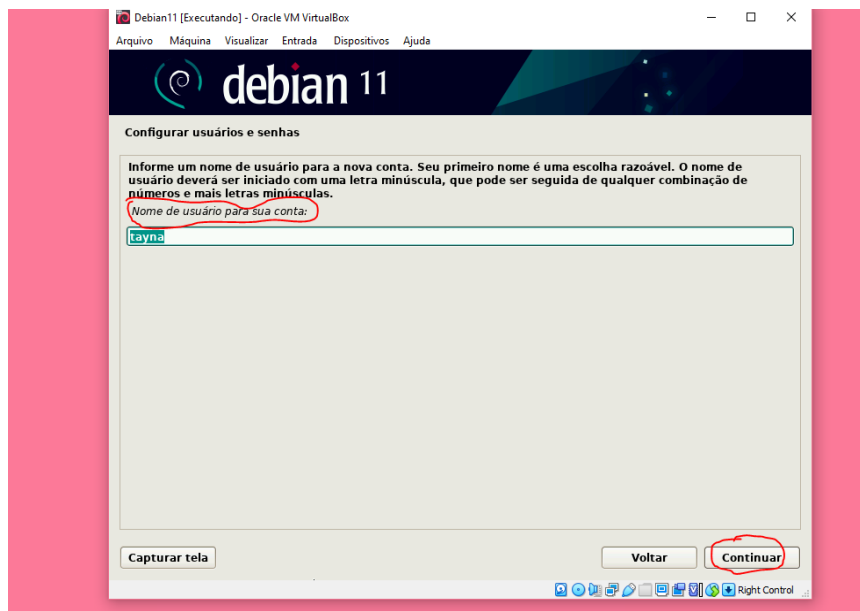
Debian11 [Executando] - Oracle VM VirtualBox

Arquivo Máquina Visualizar Entrada Dispositivos Ajuda

debian 11

Configurar usuários e senhas

Informe um nome de usuário para a nova conta. Seu primeiro nome é uma escolha razoável. O nome de usuário deverá ser iniciado com uma letra minúscula, que pode ser seguida de qualquer combinação de números e mais letras minúsculas.

Nome de usuário para sua conta:

tayna

Capturar tela

Voltar

Continuar

Right Control